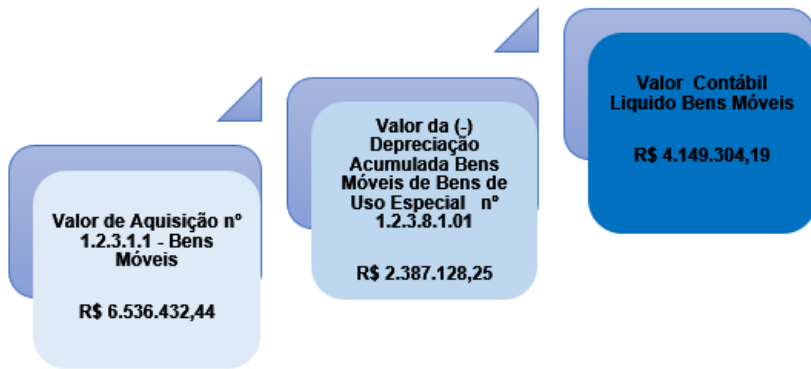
Valor de Aquisição nº 1.2.3.1.1 - Bens Móveis

R$ 6.536.432,44

Valor da (-) Depreciação Acumulada Bens Móveis de Bens de Uso Especial nº 1.2.3.8.1.01

R$ 2.387.128,25

Valor Contábil Liquido Bens Móveis

R$ 4.149.304,19